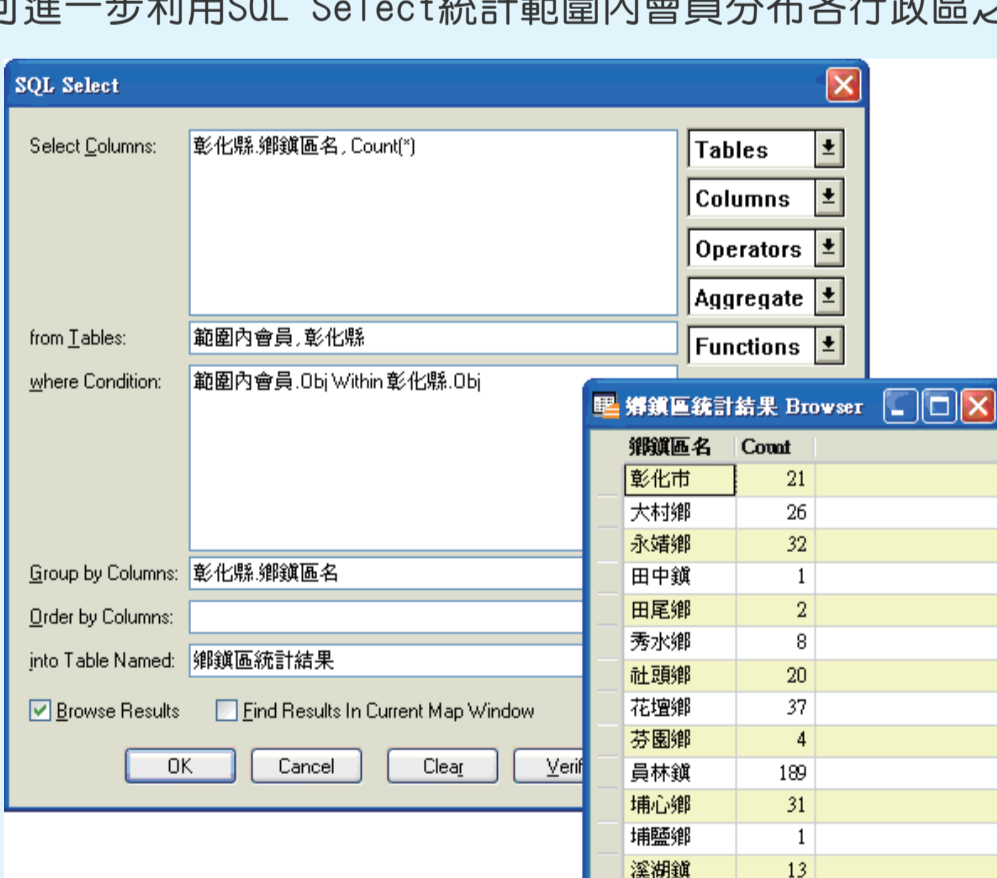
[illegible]進一步利用SQL Select統計範圍內會員分布各行政區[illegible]

SQL Select

Select Columns: 彰化縣.鄉鎮區名, Count(*)

Tables
Columns
Operators
Aggregate
Functions

from Tables: 範圍內會員, 彰化縣

where Condition: 範圍內會員.Obj Within 彰化縣.Obj

Group by Columns: 彰化縣.鄉鎮區名

Order by Columns:

into Table Named: 鄉鎮區統計結果

Browse Results

Find Results In Current Map Window

OK Cancel Clear Verif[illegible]

鄉鎮區統計結果 Browser

| 鄉鎮區名 | Count |
|---|---|
| 彰化市 | 21 |
| 大村鄉 | 26 |
| 永靖鄉 | 32 |
| 田中鎮 | 1 |
| 田尾鄉 | 2 |
| 秀水鄉 | 8 |
| 社頭鄉 | 20 |
| 花壇鄉 | 37 |
| 芬園鄉 | 4 |
| 員林鎮 | 189 |
| 埔心鄉 | 31 |
| 埔鹽鄉 | 1 |
| 溪湖鎮 | 13 |